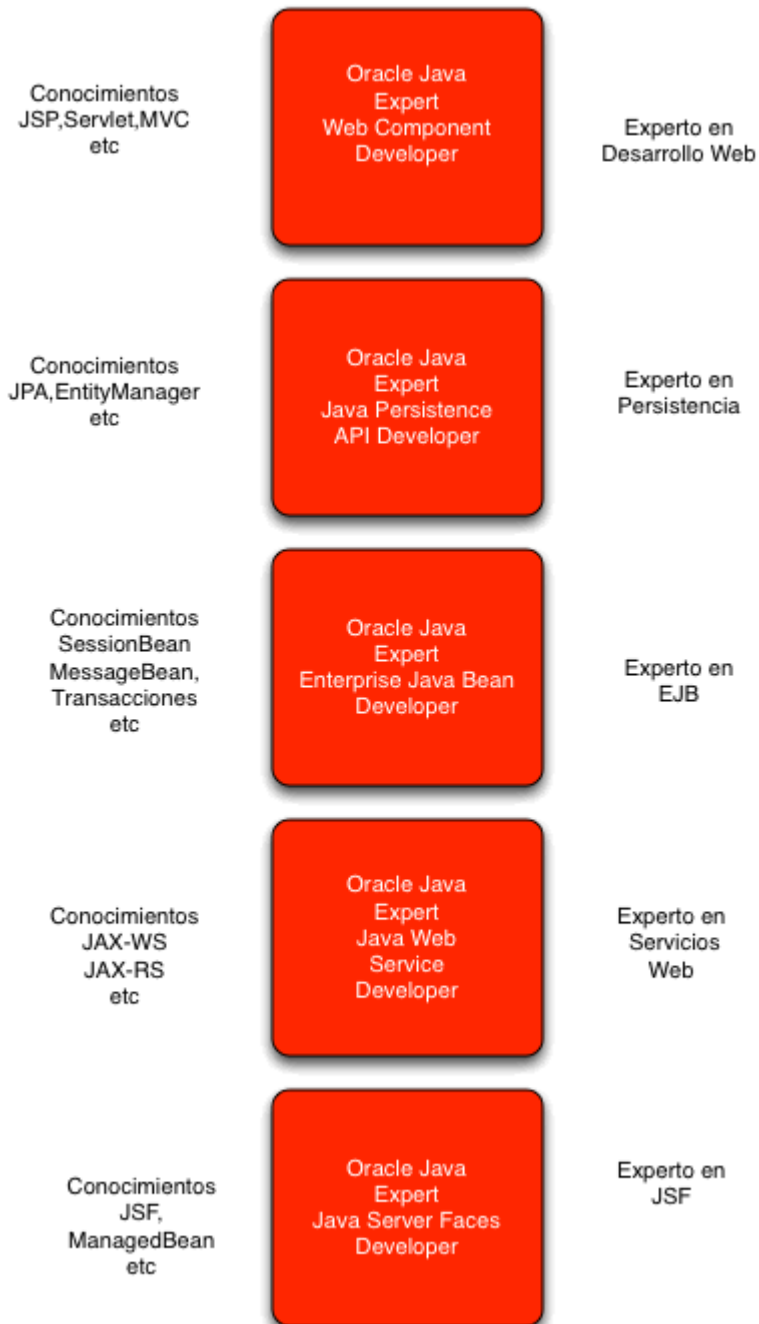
Conocimientos
JSP,Servlet,MVC
etc

Oracle Java
Expert
Web Component
Developer

Experto en
Desarrollo Web

Conocimientos
JPA,EntityManager
etc

Oracle Java
Expert
Java Persistence
API Developer

Experto en
Persistencia

Conocimientos
SessionBean
MessageBean,
Transacciones
etc

Oracle Java
Expert
Enterprise Java Bean
Developer

Experto en
EJB

Conocimientos
JAX-WS
JAX-RS
etc

Oracle Java
Expert
Java Web
Service
Developer

Experto en
Servicios
Web

Conocimientos
JSF,
ManagedBean
etc

Oracle Java
Expert
Java Server Faces
Developer

Experto en
JSF